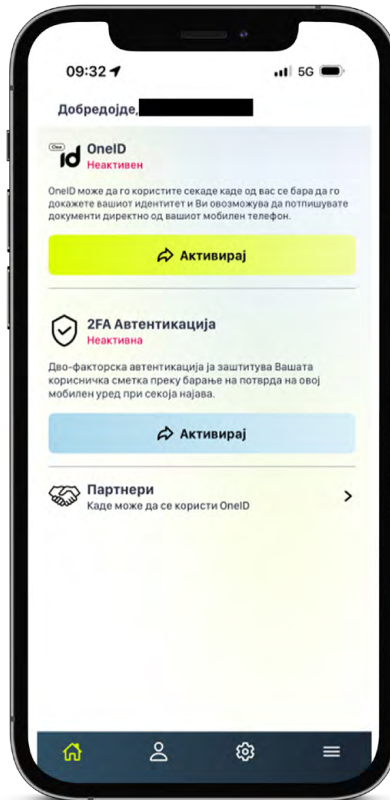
09:32 5G

Добредојде,

One id

OneID
Неактивен

OneID може да го користите секаде каде од вас се бара да го докажете вашиот идентитет и Ви овозможува да потпишувате документи директно од вашиот мобилен телефон.

Активирај

2FA Автентикација
Неактивна

Дво-факторска автентикација ја заштитува Вашата корисничка сметка преку барање на потврда на овој мобилен уред при секоја најава.

Активирај

Партнери
Каде може да се користи OneID